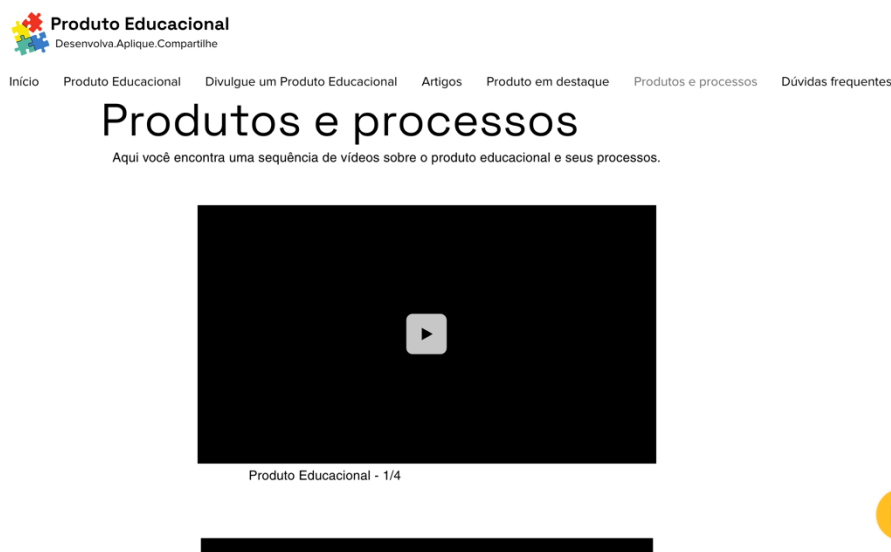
Produto Educacional
Desenvolva.Aplique.Compartilhe

Início Produto Educacional Divulgue um Produto Educacional Artigos Produto em destaque Produtos e processos Dúvidas frequentes

Produtos e processos

Aqui você encontra uma sequência de vídeos sobre o produto educacional e seus processos.

Produto Educacional - 1/4